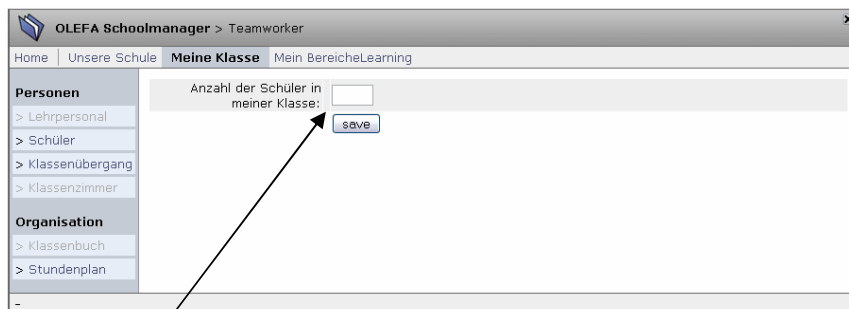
OLEFA Schoolmanager > Teamworker

Home | Unsere Schule | Meine Klasse | Mein Bereiche | eLearning

Personen
> Lehrpersonal
> Schüler
> Klassenübergang
> Klassenzimmer

Organisation
> Klassenbuch
> Stundenplan

Anzahl der Schüler in meiner Klasse:

save

-